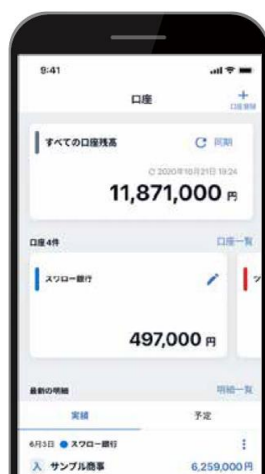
9:41

口座

+
口座登録

すべての口座残高

同期

2020年10月21日 19:24

11,871,000 円

口座4件

口座一覧

スワロー銀行

497,000 円

最新の明細

明細一覧

実績

予定

6月3日 ● スワロー銀行

入 サンプル商事

6,259,000円